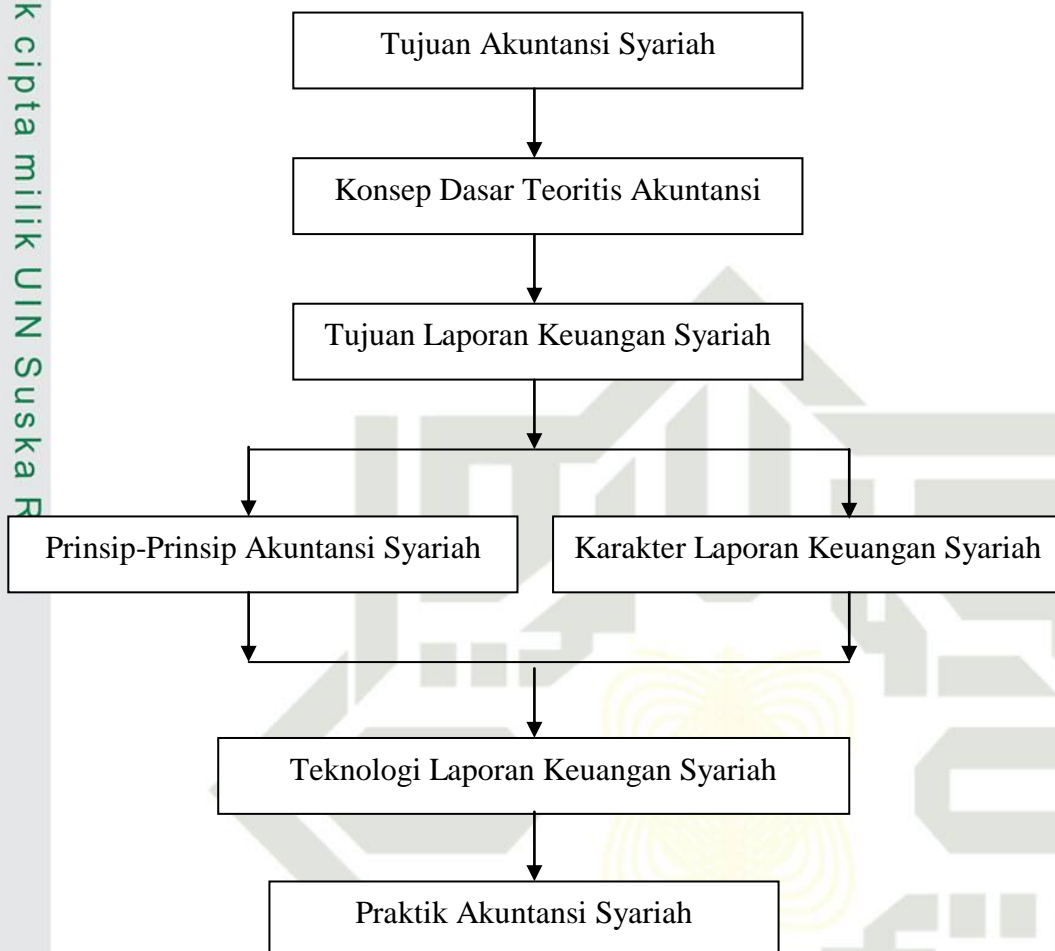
k cipta milik UIN Suska R

Tujuan Akuntansi Syariah

Konsep Dasar Teoritis Akuntansi

Tujuan Laporan Keuangan Syariah

Prinsip-Prinsip Akuntansi Syariah

Karakter Laporan Keuangan Syariah

Teknologi Laporan Keuangan Syariah

Praktik Akuntansi Syariah